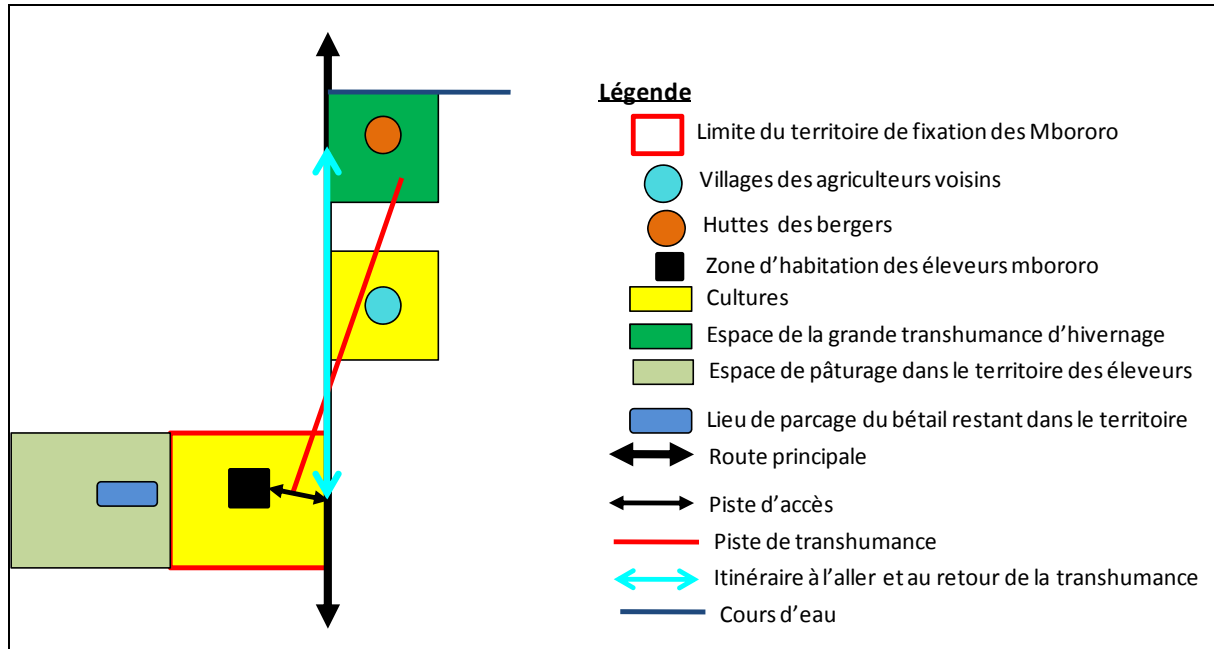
Légende

Limite du territoire de fixation des Mbororo

Villages des agriculteurs voisins

Huttes des bergers

Zone d'habitation des éleveurs mbororo

Cultures

Espace de la grande transhumance d'hivernage

Espace de pâturage dans le territoire des éleveurs

Lieu de parcage du bétail restant dans le territoire

Route principale

Piste d'accès

Piste de transhumance

Itinéraire à l'aller et au retour de la transhumance

Cours d'eau